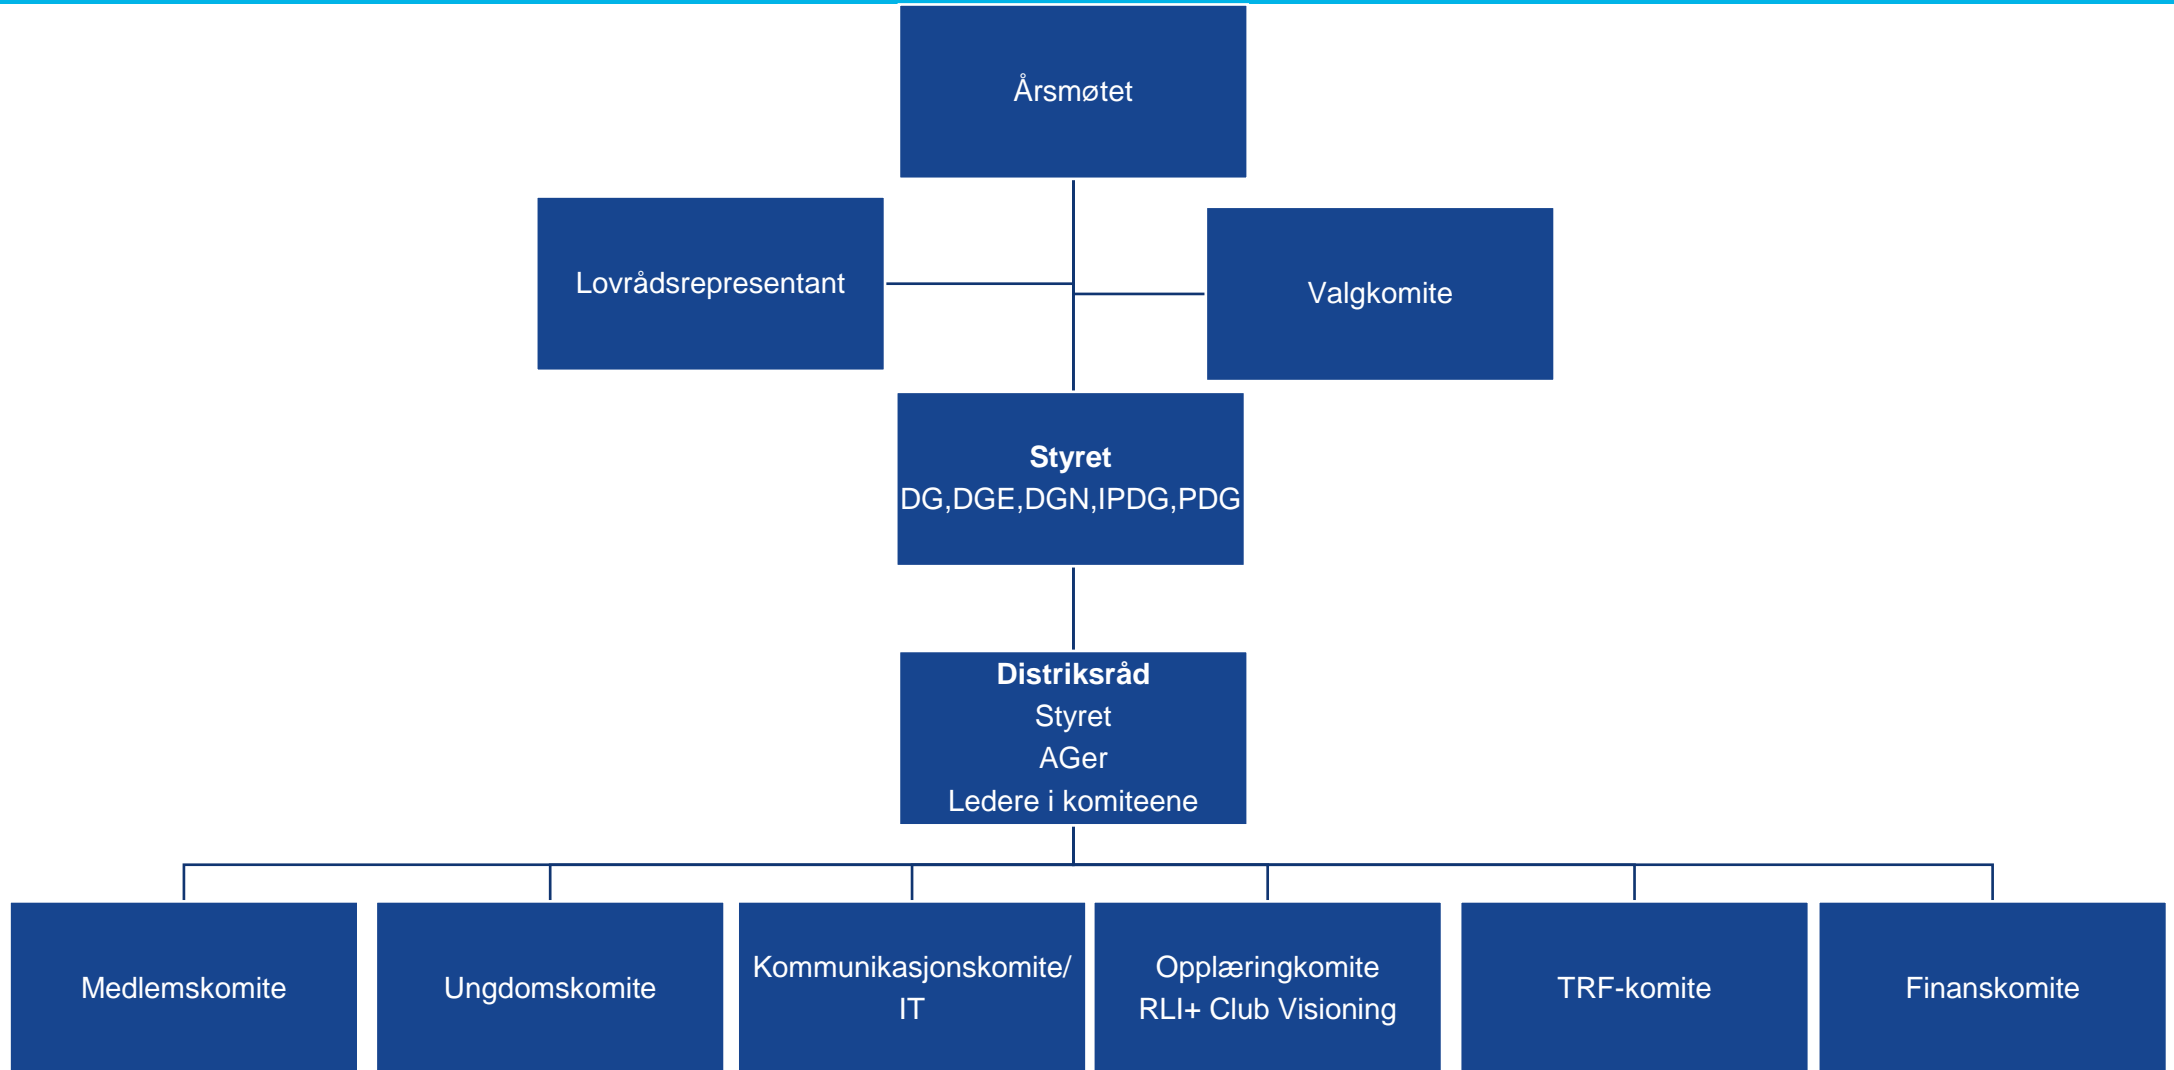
Årsmøtet

Lovrådsrepresentant

Valgkomite

**Styret**
DG,DGE,DGN,IPDG,PDG

**Distriksråd**
Styret
AGer
Ledere i komiteene

Medlemskomite

Ungdomskomite

Kommunikasjonskomite/ IT

Opplæringkomite
RLI+ Club Visioning

TRF-komite

Finanskomite